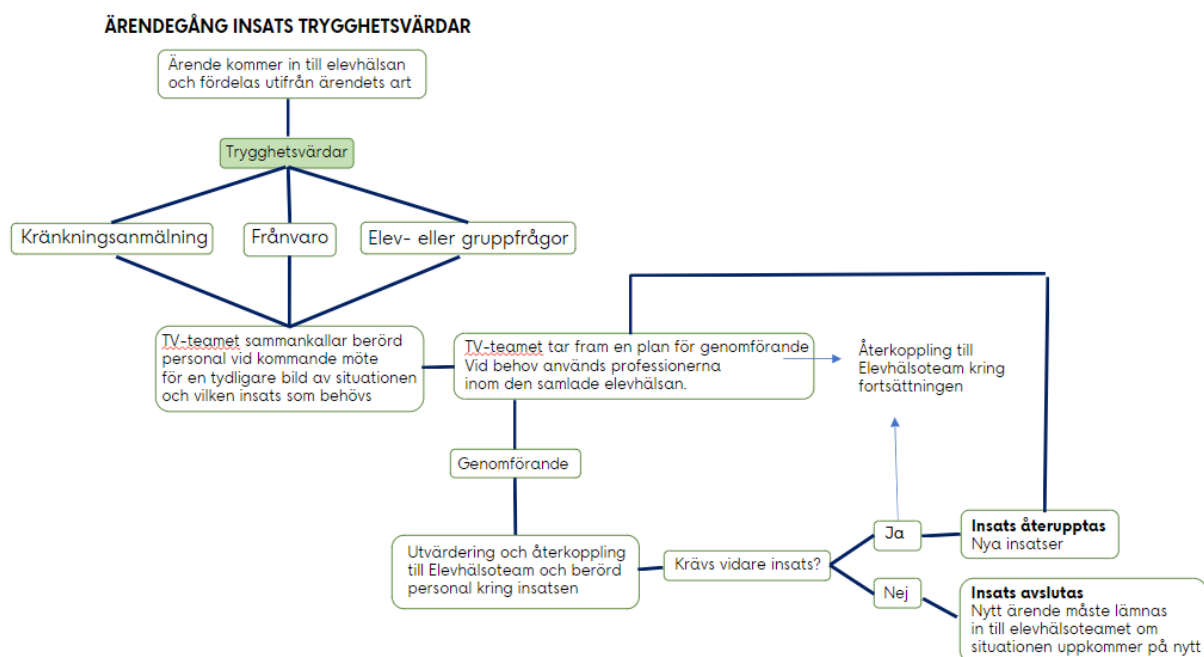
ÄRENDEGÅNG INSATS TRYGGHETSVÄRDAR

Ärende kommer in till elevhälsan och fördelas utifrån ärendets art

Trygghetsvärdar

Kränkningsanmälning

Frånvaro

Elev- eller gruppfrågor

TV-teamet sammankallar berörd personal vid kommande möte för en tydligare bild av situationen och vilken insats som behövs

TV-teamet tar fram en plan för genomförande
Vid behov används professionerna inom den samlade elevhälsan.

Återkoppling till Elevhälsoteam kring fortsättningen

Genomförande

Utvärdering och återkoppling till Elevhälsoteam och berörd personal kring insatsen

Krävs vidare insats?

Ja

Nej

Insats återupptas
Nya insatser

Insats avslutas
Nytt ärende måste lämnas in till elevhälsoteamet om situationen uppkommer på nytt